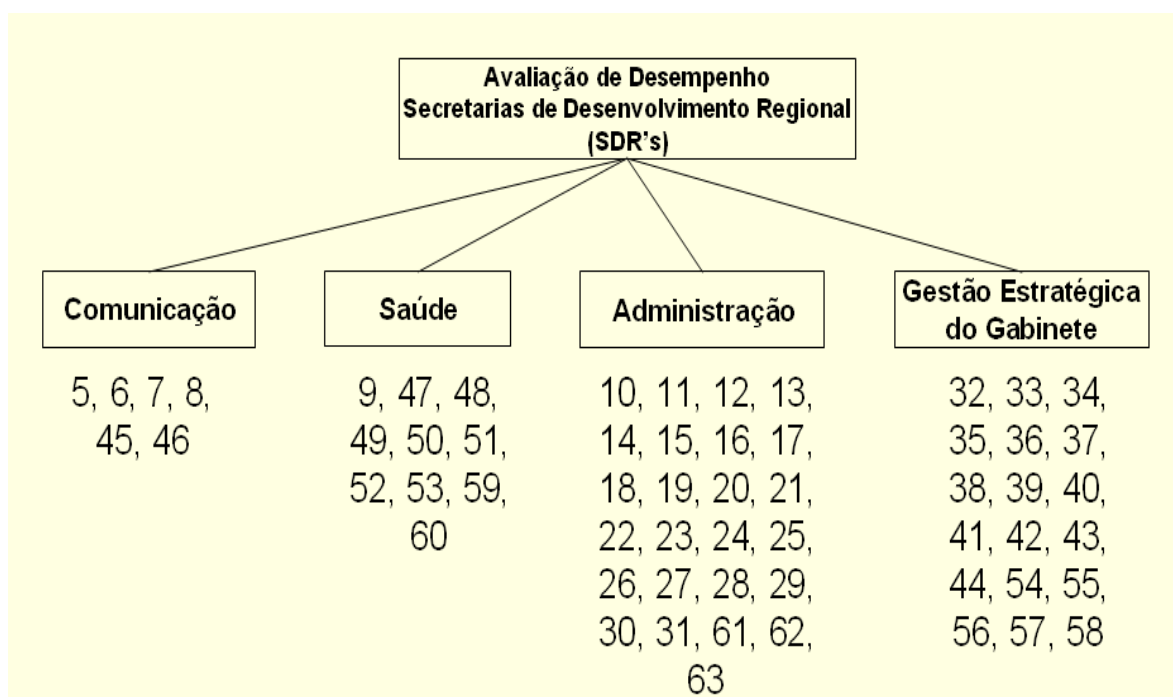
Avaliação de Desempenho
Secretarias de Desenvolvimento Regional
(SDR's)

Comunicação

5, 6, 7, 8, 45, 46

Saúde

9, 47, 48, 49, 50, 51, 52, 53, 59, 60

Administração

10, 11, 12, 13, 14, 15, 16, 17, 18, 19, 20, 21, 22, 23, 24, 25, 26, 27, 28, 29, 30, 31, 61, 62, 63

Gestão Estratégica do Gabinete

32, 33, 34, 35, 36, 37, 38, 39, 40, 41, 42, 43, 44, 54, 55, 56, 57, 58